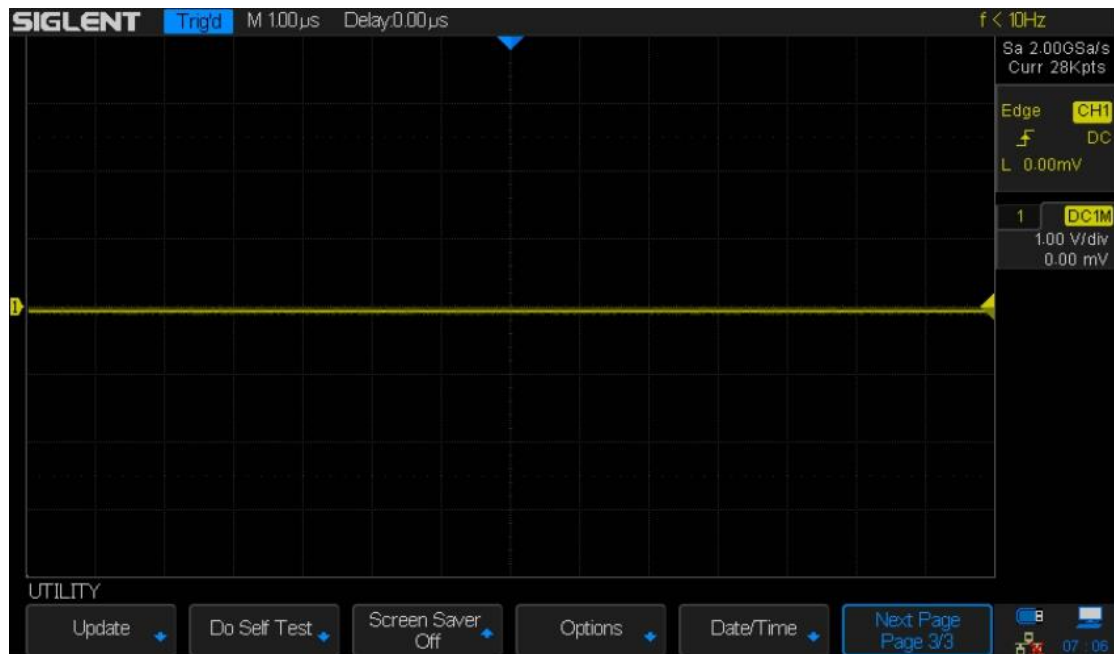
SIGLENT Trig'd M 1.00μs Delay:0.00μs f < 10Hz

Sa 2.00GSa/s
Curr 28Kpts

Edge CH1
DC
L 0.00mV

1 DC1M
1.00 V/div
0.00 mV

UTILITY

Update

Do Self Test

Screen Saver
Off

Options

Date/Time

Next Page
Page 3/3

07 : 06